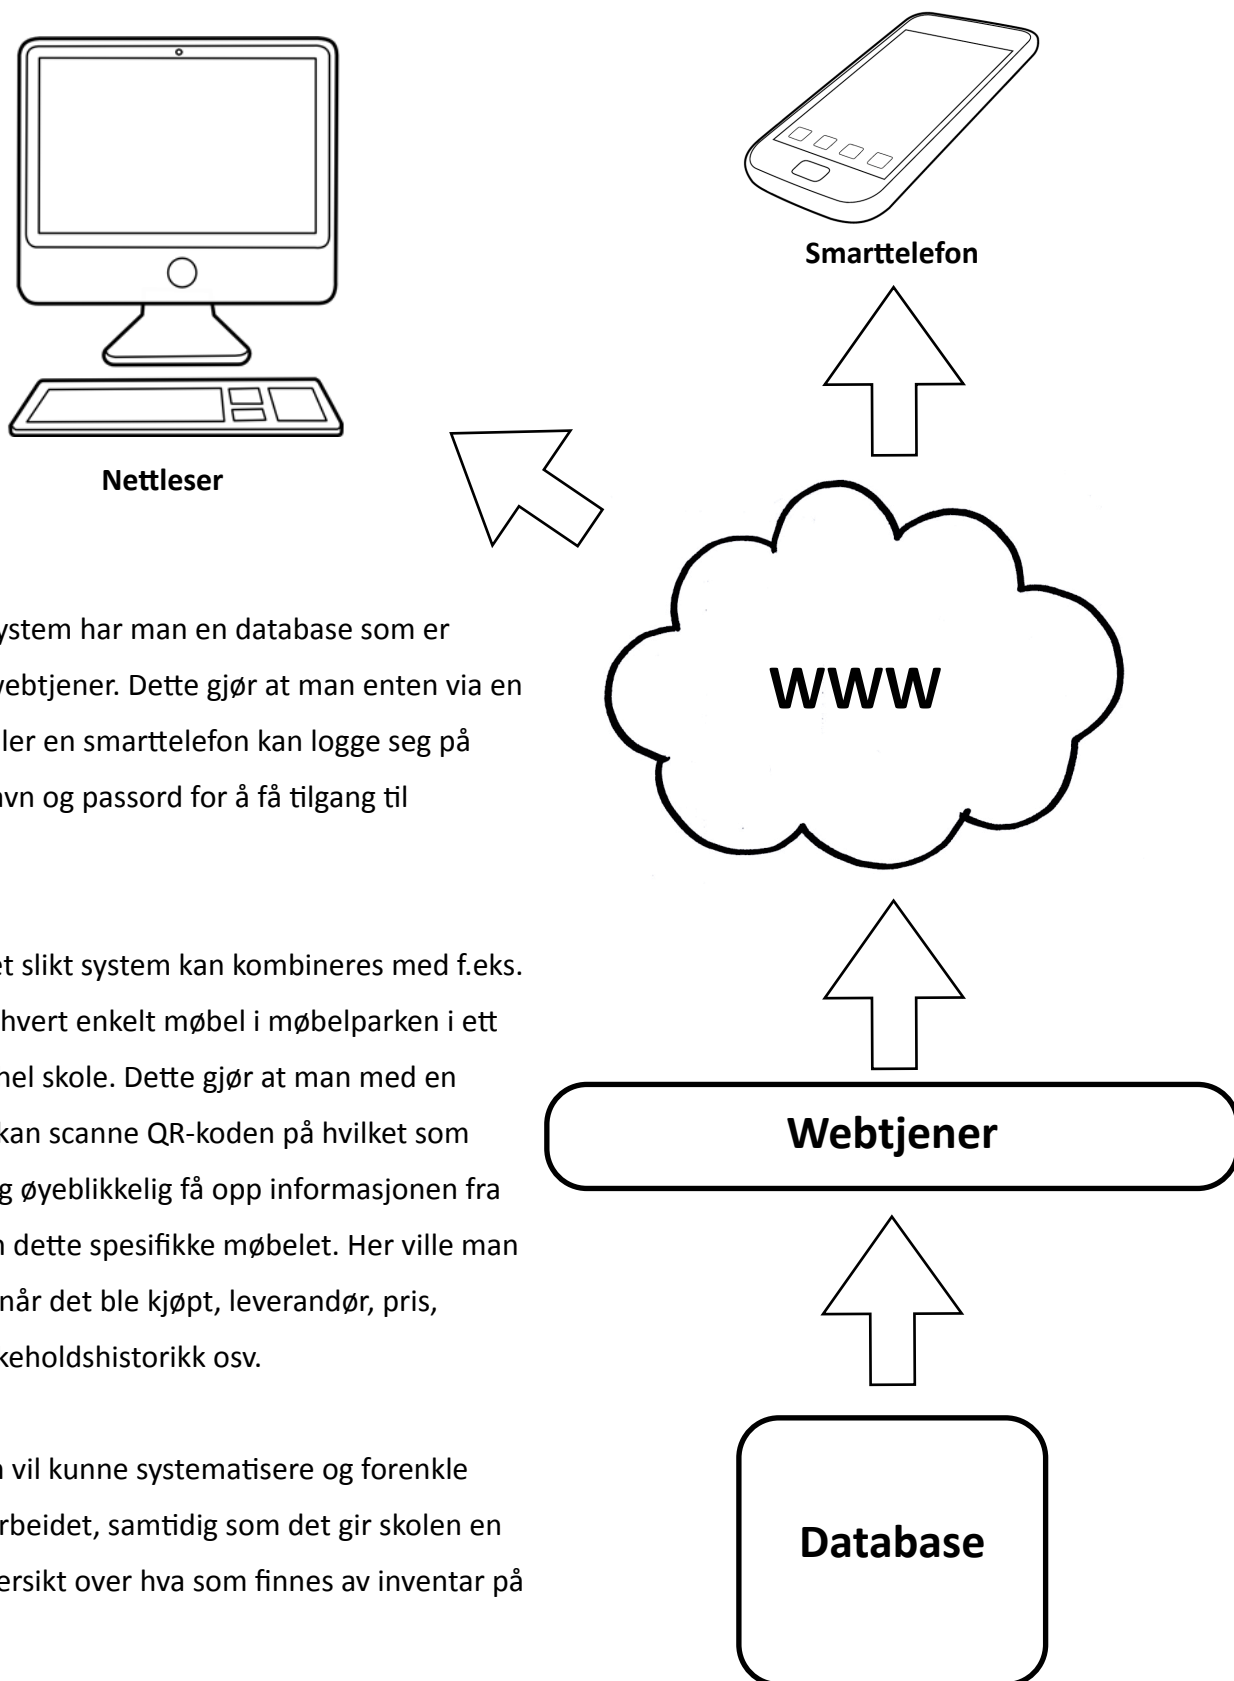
Nettleser

Smarttelefon

WWW

Webtjener

Database

ystem har man en database som er vebtjener. Dette gjør at man enten via en ller en smarttelefon kan logge seg på avn og passord for å få tilgang til

et slikt system kan kombineres med f.eks. hvert enkelt møbel i møbelparken i ett hel skole. Dette gjør at man med en kan scanne QR-koden på hvilket som g øyeblikkelig få opp informasjonen fra n dette spesifikke møbelet. Her ville man når det ble kjøpt, leverandør, pris, keholdshistorikk osv.

n vil kunne systematisere og forenkle rbeidet, samtidig som det gir skolen en ersikt over hva som finnes av inventar på